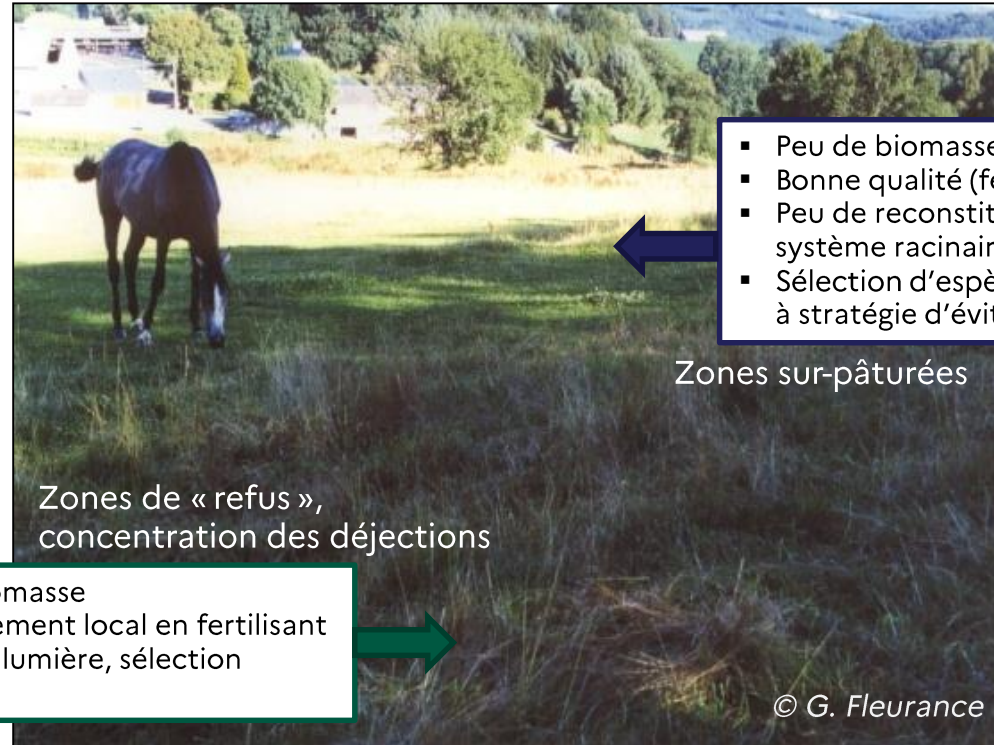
▪ Peu de biomasse
▪ Bonne qualité (f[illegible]
▪ Peu de reconstit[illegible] système racinair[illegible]
▪ Sélection d'espè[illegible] à stratégie d'évit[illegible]

Zones sur-pâturées

Zones de « refus », concentration des déjections

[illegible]omasse
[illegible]ement local en fertilisant
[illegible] lumière, sélection

© G. Fleurance